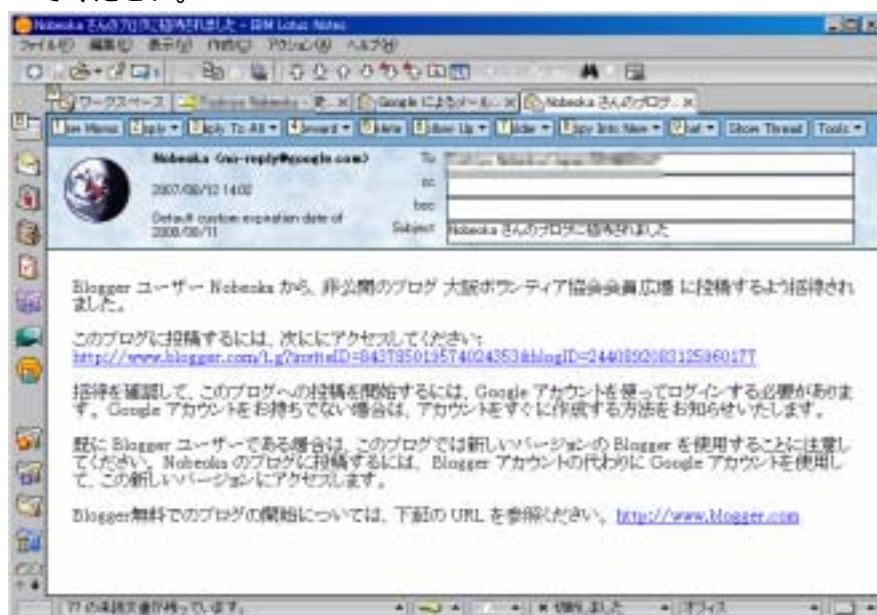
Nobeoka さんのブログに招待されました - IBM Lotus Notes
ファイル(F) 編集(E) 表示(V) 作成(C) アクション(A) ヘルプ(H)
ワークスペース
Google によるメール
Nobeoka さんのブログ
New Memo Reply Reply To All Forward Delete Follow Up Folder Copy Into New Tools Show Thread Tools
Nobeoka <no-reply@google.com>
2007/08/12 14:02
Default custom expiration date of 2008/08/11
To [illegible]
cc
bcc
Subject Nobeoka さんのブログに招待されました

Blogger ユーザー Nobeoka から、非公開のブログ 大阪ボランティア協会会員広場 に投稿するよう招待されました。

このブログに投稿するには、次ににアクセスしてください:
http://www.blogger.com/i.g?inviteID=8437950135740243538&blogID=2440592083125960177

招待を確認して、このブログへの投稿を開始するには、Google アカウントを使ってログインする必要があります。Google アカウントをお持ちでない場合は、アカウントをすぐに作成する方法をお知らせいたします。

既に Blogger ユーザーである場合は、このブログでは新しいバージョンの Blogger を使用することに注意してください。Nobeoka のブログに投稿するには、Blogger アカウントの代わりに Google アカウントを使用して、この新しいバージョンにアクセスします。

Blogger無料でのブログの開始については、下記の URL を参照ください。http://www.blogger.com

77 の未読文書が残っています。
オフィス